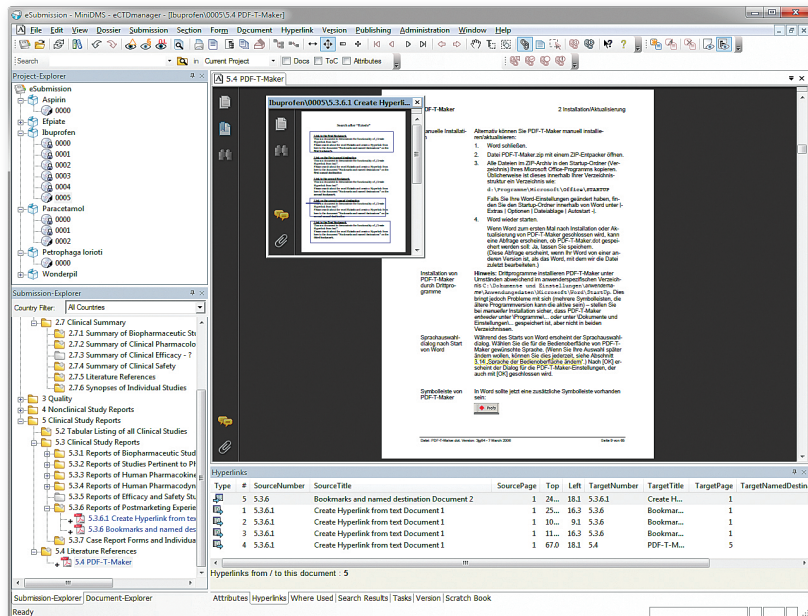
eSubmission - MiniDMS - eCTDmanager - [Ibuprofen\0005\5.4 PDF-T-Maker]

File Edit View Dossier Submission Section Form Document Hyperlink Version Publishing Administration Window Help

Search | in Current Project | Docs ToC Attributes

Project-Explorer
eSubmission
Aspirin
0000
Efpiate
Ibuprofen
0000
0001
0002
0003
0004
0005
Paracetamol
0000
0001
0002
Petrophaga lorioti
0000
Wonderpil

Submission-Explorer
Country Filter: All Countries
2.7 Clinical Summary
2.7.1 Summary of Biopharmaceutic Stu
2.7.2 Summary of Clinical Pharmacolo
2.7.3 Summary of Clinical Efficacy - ?
2.7.4 Summary of Clinical Safety
2.7.5 Literature References
2.7.6 Synopses of Individual Studies
3 Quality
4 Nonclinical Study Reports
5 Clinical Study Reports
5.2 Tabular Listing of all Clinical Studies
5.3 Clinical Study Reports
5.3.1 Reports of Biopharmaceutic Stud
5.3.2 Reports of Studies Pertinent to Pl
5.3.3 Reports of Human Pharmacokine
5.3.4 Reports of Human Pharmacodyn
5.3.5 Reports of Efficacy and Safety Stu
5.3.6 Reports of Postmarketing Experie
5.3.6.1 Create Hyperlink from tex
5.3.6.3 Bookmarks and named des
5.3.7 Case Report Forms and Individua
5.4 Literature References
5.4 PDF-T-Maker

Submission-Explorer | Document-Explorer

5.4 PDF-T-Maker

Ibuprofen\0005\5.3.6.1 Create Hyperlin...

PDF-T-Maker | 2 Installation/Aktualisierung

Manuelle Installation | Alternativ können Sie PDF-T-Maker manuell installieren/aktualisieren:
1. Word schließen.
2. Datei PDF-T-Maker.zip mit einem ZIP-Entpacker öffnen.
3. Alle Dateien im ZIP-Archiv in den Startup-Ordner (Verzeichnis) Ihres Microsoft Office-Programms kopieren. Üblicherweise ist dieses innerhalb Ihrer Verzeichnisstruktur im Verzeichnis alle:
c:\Programme\Microsoft\Office\STARTUP
Falls Sie Ihre Word-Einstellungen geändert haben, finden Sie den Startup-Ordner innerhalb von Word unter Extras | Optionen | Dateiablage | Autostart.
4. Word wieder starten.
Wenn Word zum ersten Mal nach Installation oder Aktualisierung von PDF-T-Maker geschlossen wird, kann eine Abfrage erscheinen, ob PDF-T-Maker.dot gespeichert werden soll. Ja, lassen Sie speichern. (Diese Abfrage erscheint, wenn Ihr Word von einer andern Version ist, als das Word, mit dem wir die Datei zuletzt bearbeiteten.)

Installation von PDF-T-Maker durch Drittprogramme | Hinweis: Drittprogramme installieren PDF-T-Maker unter Umständen abweichend im anwenderspezifischen Verzeichnis C:\Dokumente und Einstellungen\anwendername\Anwendungsdaten\Microsoft\Word\StartUp. Dies bringt jedoch Probleme mit sich (mehrere Symbolleisten, die ältere Programmversion kann die aktive sein) – stellen Sie bei manueller Installation sicher, dass PDF-T-Maker entweder unter \Programme\... oder unter \Dokumente und Einstellungen\... gespeichert ist, aber nicht in beiden Verzeichnissen.

Sprachauswahldialog nach Start von Word | Während des Starts von Word erscheint der Sprachauswahldialog. Wählen Sie die für die Bedienoberfläche von PDF-T-Maker gewünschte Sprache. (Wenn Sie Ihre Auswahl später ändern wollen, können Sie dies jederzeit, siehe Abschnitt 3.14, Sprache der Bedienoberfläche ändern".) Nach [OK] erscheint der Dialog für die PDF-T-Maker-Einstellungen, der auch mit [OK] geschlossen wird.

Symbolleiste von PDF-T-Maker | In Word sollte jetzt eine zusätzliche Symbolleiste vorhanden sein:

Datei: PDF-T-Maker.doc Version: 5g04 – 7 March 2006 | Seite 8 von 60

Hyperlinks
| Type | # | SourceNumber | SourceTitle | SourcePage | Top | Left | TargetNumber | TargetTitle | TargetPage | TargetNamedDestin |
|---|---|---|---|---|---|---|---|---|---|---|
| | 5 | 5.3.6 | Bookmarks and named destination Document 2 | | 14... | 18.1 | 5.3.6.1 | Create H... | 1 | |
| | 1 | 5.3.6.1 | Create Hyperlink from text Document 1 | 1 | 24... | 18.3 | 5.3.6 | Bookmar... | 1 | |
| | 2 | 5.3.6.1 | Create Hyperlink from text Document 1 | 1 | 10... | 9.1 | 5.3.6 | Bookmar... | 1 | |
| | 3 | 5.3.6.1 | Create Hyperlink from text Document 1 | 1 | 11... | 16.3 | 5.3.6 | Bookmar... | 2 | |
| | 4 | 5.3.6.1 | Create Hyperlink from text Document 1 | 1 | 67.0 | 18.1 | 5.4 | PDF-T-M... | 5 | |

Hyperlinks from / to this document : 5

Attributes | Hyperlinks | Where Used | Search Results | Tasks | Version | Scratch Book

Ready